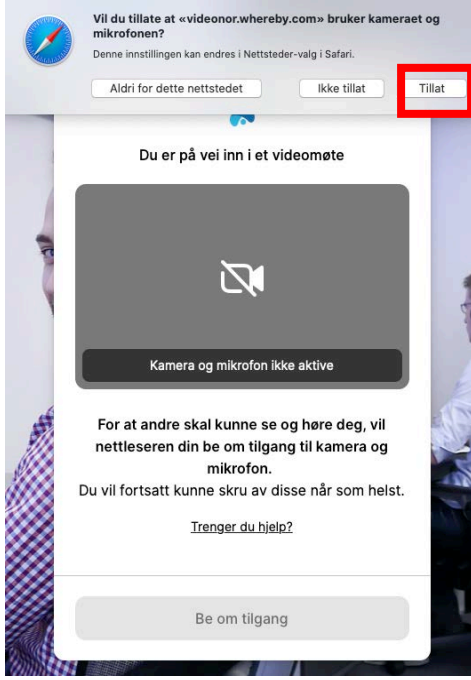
Vil du tillate at «videonor.whereby.com» bruker kameraet og mikrofonen?

Denne innstillingen kan endres i Nettsteder-valg i Safari.

Aldri for dette nettstedet

Ikke tillat

Tillat

Du er på vei inn i et videomøte

Kamera og mikrofon ikke aktive

For at andre skal kunne se og høre deg, vil nettleseren din be om tilgang til kamera og mikrofon.

Du vil fortsatt kunne skru av disse når som helst.

Trenger du hjelp?

Be om tilgang